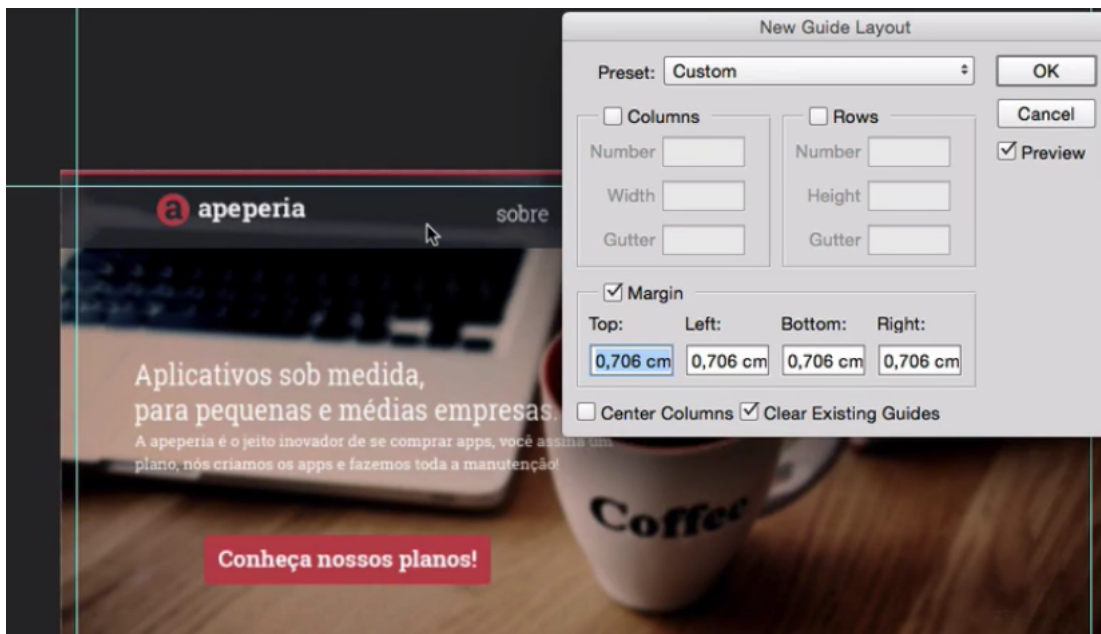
a apeperia

sobre

Aplicativos sob medida, para pequenas e médias empresas.

A apeperia é o jeito inovador de se comprar apps, você assina um plano, nós criamos os apps e fazemos toda a manutenção!

Conheça nossos planos!

Coffee

New Guide Layout

Preset: Custom

OK

Cancel

Preview

Columns

Number

Width

Gutter

Rows

Number

Height

Gutter

Margin

Top: Left: Bottom: Right:

0,706 cm 0,706 cm 0,706 cm 0,706 cm

Center Columns Clear Existing Guides